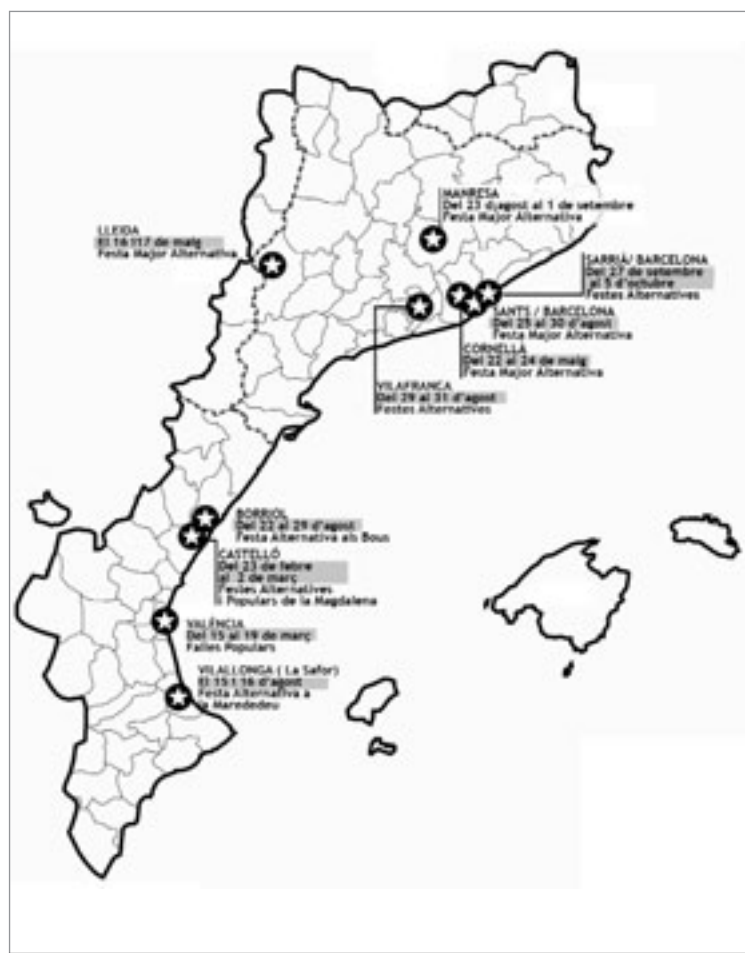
MANRESA
Del 23 d'agost al 1 de setembre
Festa Major Alternativa

LLEIDA
El 16 i 17 de maig
Festa Major Alternativa

SARRIÀ/ BARCELONA
Del 27 de setembre al 5 d'octubre
Festes Alternatives

SANTS / BARCELONA
Del 25 al 30 d'agost
Festa Major Alternativa

CORNELLÀ
Del 22 al 24 de maig
Festa Major Alternativa

VILAFRANCA
Del 29 al 31 d'agost
Festes Alternatives

BORRIOL
Del 22 al 29 d'agost
Festa Alternativa als Bous

CASTELLÓ
Del 23 de febre al 2 de març
Festes Alternatives i Populars de la Magdalena

VALÈNCIA
Del 15 al 19 de març
Falles Populars

VILALLONGA ( La Safor)
El 15 i 16 d'agost
Festa Alternativa a la Marededeu